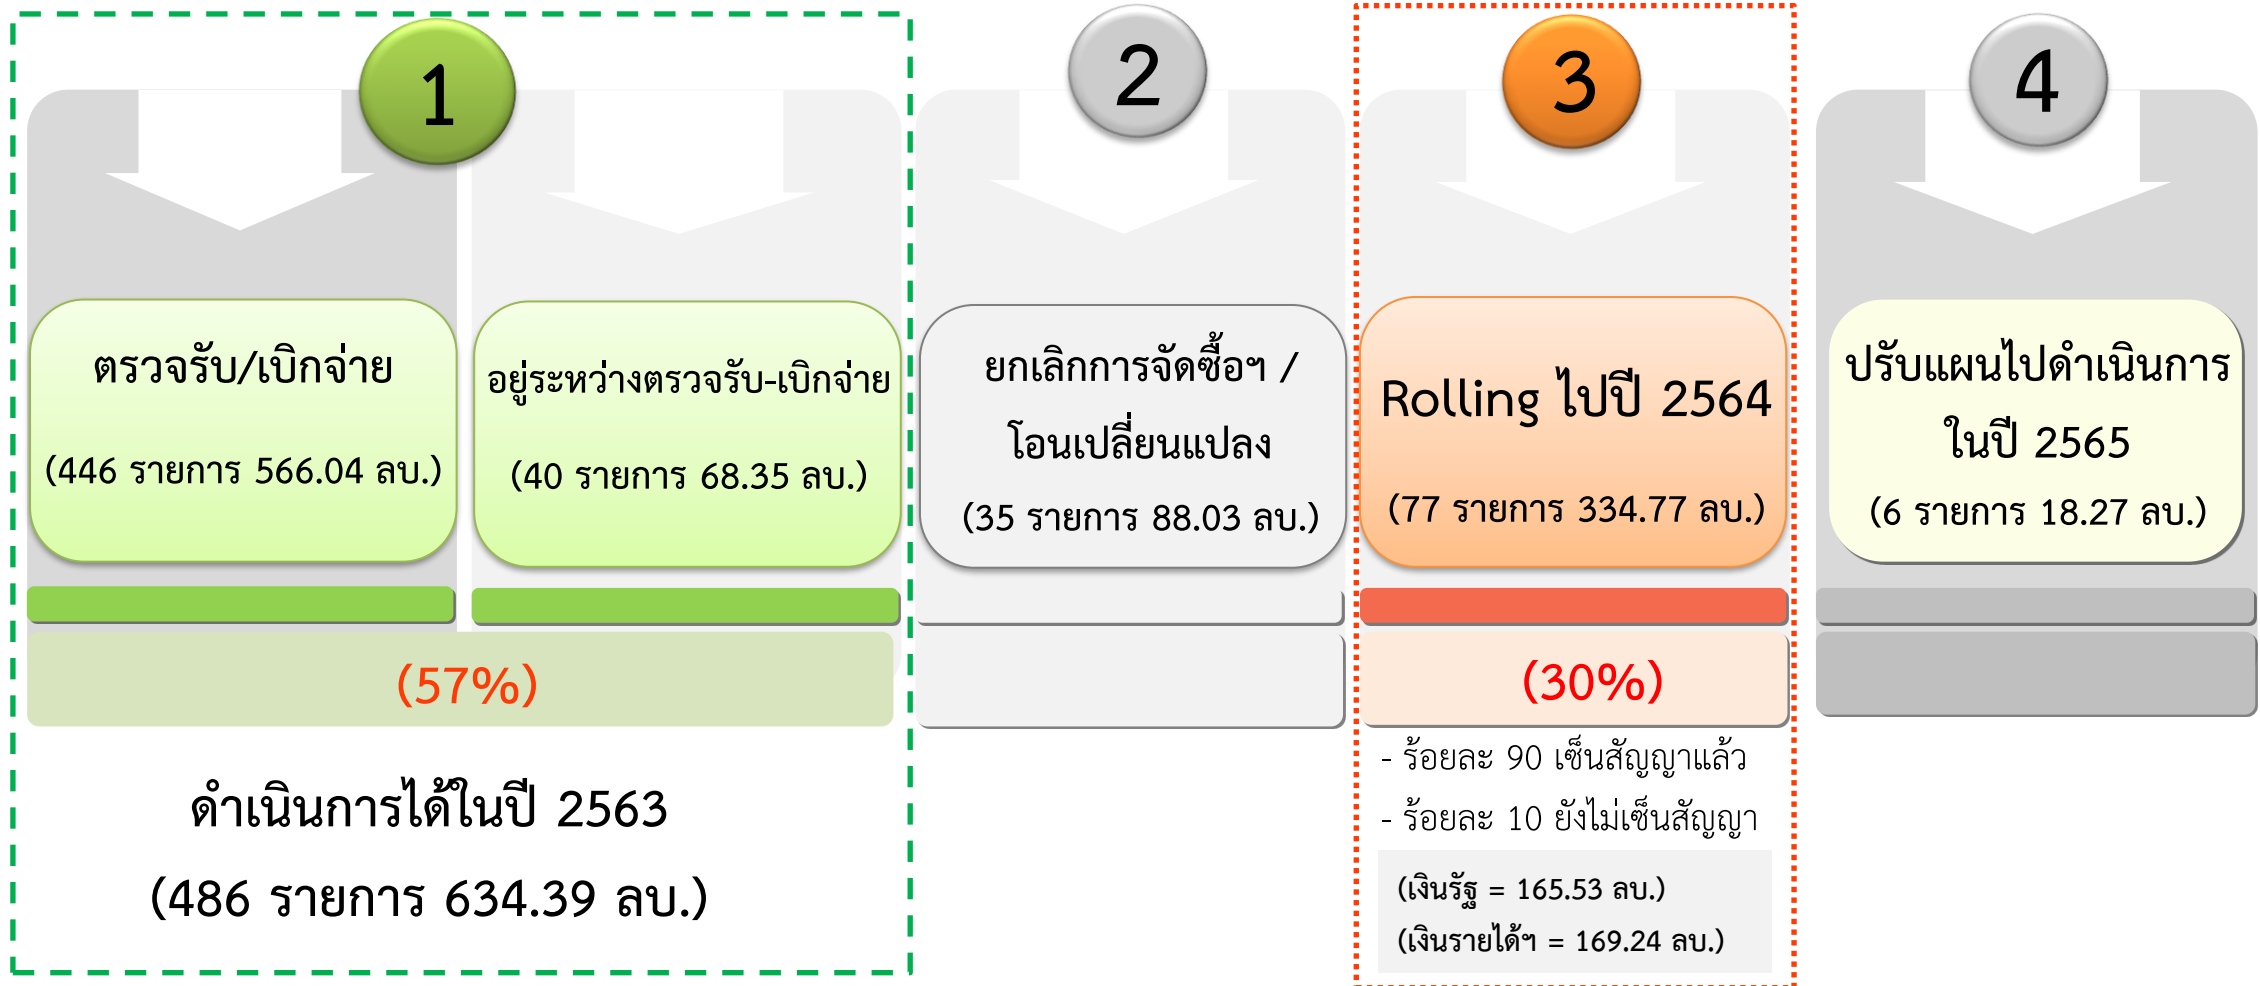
1

ตรวจรับ/เบิกจ่าย

(446 รายการ 566.04 ลบ.)

อยู่ระหว่างตรวจรับ-เบิกจ่าย

(40 รายการ 68.35 ลบ.)

(57%)

ดำเนินการได้ในปี 2563

(486 รายการ 634.39 ลบ.)

2

ยกเลิกการจัดซื้อฯ / โอนเปลี่ยนแปลง

(35 รายการ 88.03 ลบ.)

3

Rolling ไปปี 2564

(77 รายการ 334.77 ลบ.)

(30%)

- ร้อยละ 90 เซ็นสัญญาแล้ว
- ร้อยละ 10 ยังไม่เซ็นสัญญา

(เงินรัฐ = 165.53 ลบ.)
(เงินรายได้ฯ = 169.24 ลบ.)

4

ปรับแผนไปดำเนินการในปี 2565

(6 รายการ 18.27 ลบ.)